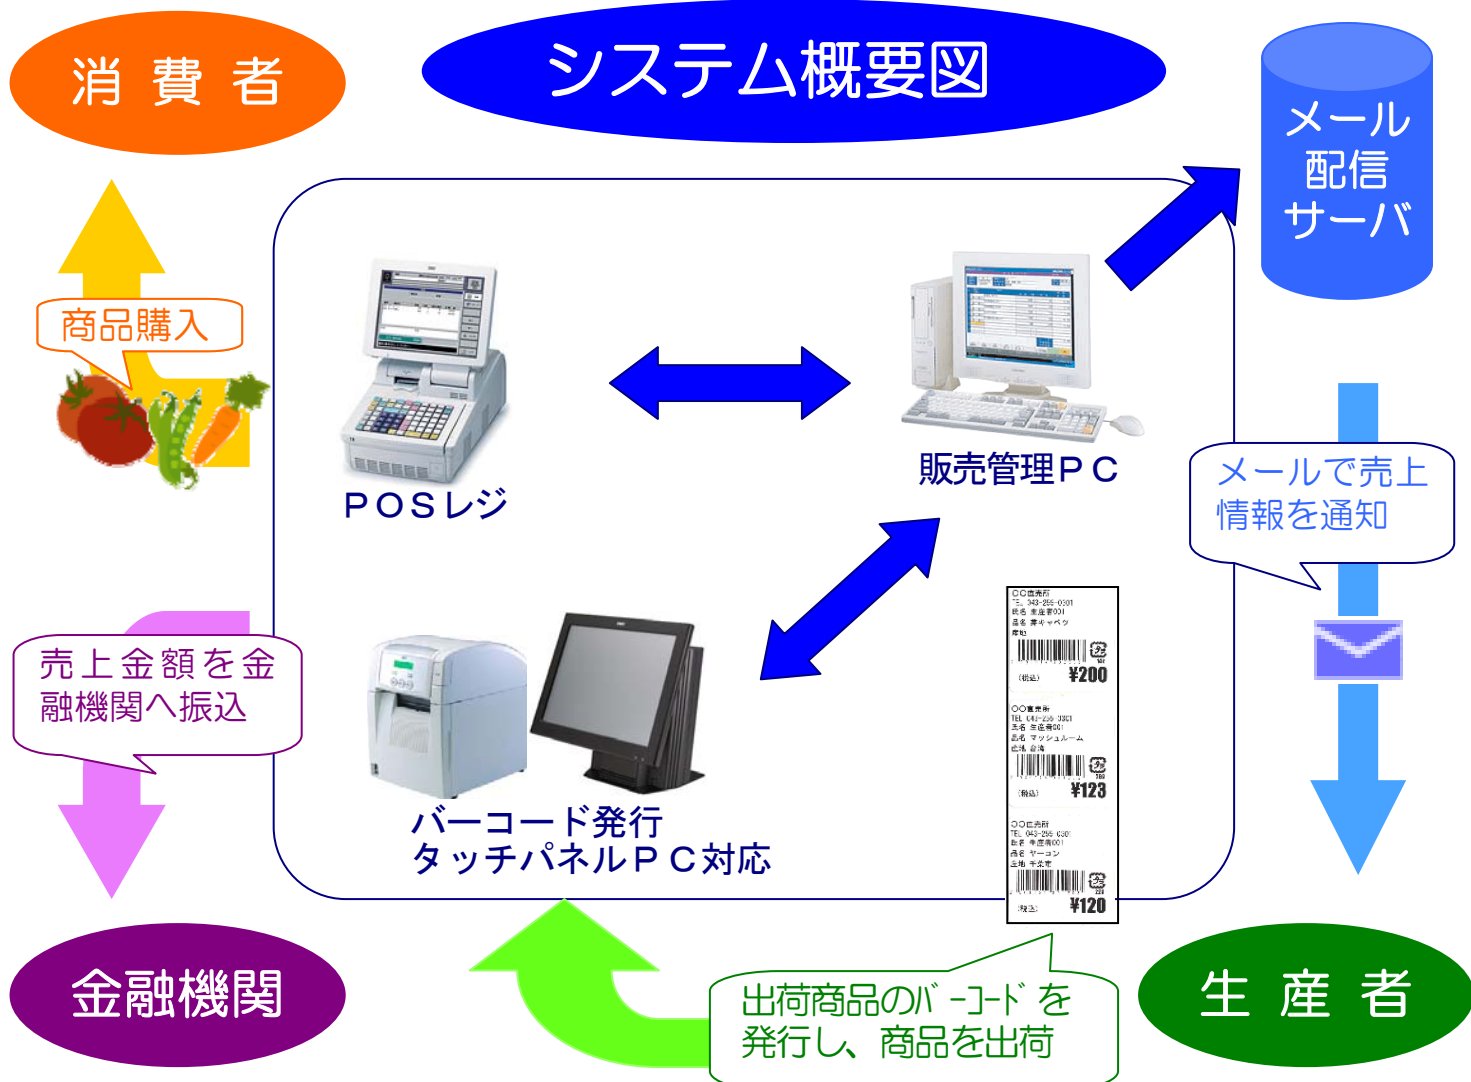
消 費 者

システム概要図

メール配信サーバ

商品購入

POSレジ

販売管理PC

メールで売上情報を通知

売上金額を金融機関へ振込

バーコード発行
タッチパネルPC対応

○○直売所
TEL 043-255-0301
生産 生産者001
品名 春キャベツ
産地
(税込) ¥200

○○直売所
TEL 043-255-0301
生産 生産者001
品名 マッシュルーム
産地 合海
(税込) ¥123

○○直売所
TEL 043-255-0301
生産 生産者001
品名 ヤーコン
産地 千先生
(税込) ¥120

金融機関

出荷商品のバーコードを発行し、商品を出荷

生 産 者